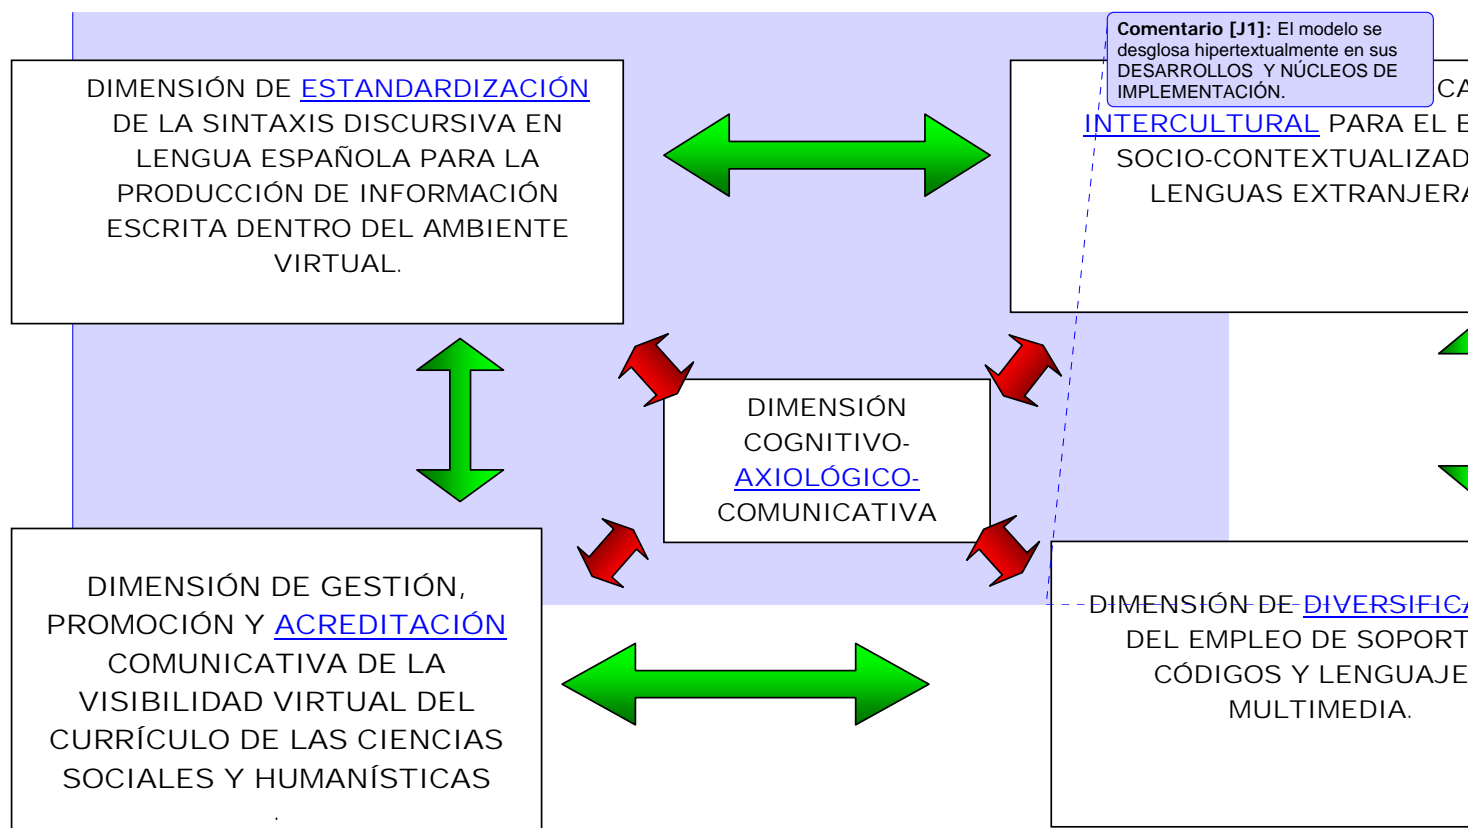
DIMENSIÓN DE ESTANDARDIZACIÓN DE LA SINTAXIS DISCURSIVA EN LENGUA ESPAÑOLA PARA LA PRODUCCIÓN DE INFORMACIÓN ESCRITA DENTRO DEL AMBIENTE VIRTUAL.

Comentario [J1]: El modelo se desglosa hipertextualmente en sus DESARROLLOS Y NÚCLEOS DE IMPLEMENTACIÓN.

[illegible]CA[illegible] INTERCULTURAL PARA EL E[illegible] SOCIO-CONTEXTUALIZAD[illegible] LENGUAS EXTRANJERA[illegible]

DIMENSIÓN COGNITIVO-AXIOLÓGICO-COMUNICATIVA

DIMENSIÓN DE GESTIÓN, PROMOCIÓN Y ACREDITACIÓN COMUNICATIVA DE LA VISIBILIDAD VIRTUAL DEL CURRÍCULO DE LAS CIENCIAS SOCIALES Y HUMANÍSTICAS

.

DIMENSIÓN DE DIVERSIFICA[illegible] DEL EMPLEO DE SOPORT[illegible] CÓDIGOS Y LENGUAJE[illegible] MULTIMEDIA.